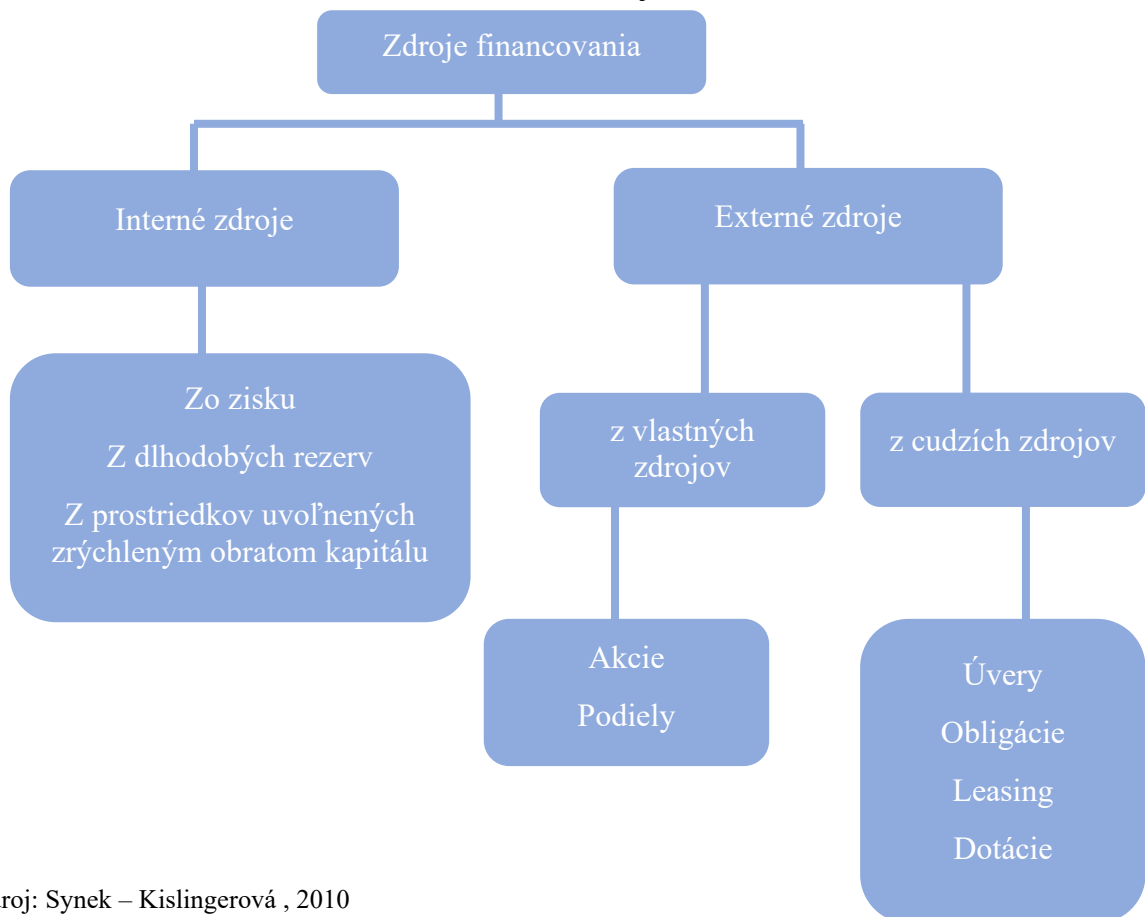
Zdroje financovania

Interné zdroje

Externé zdroje

Zo zisku

Z dlhodobých rezerv

Z prostriedkov uvoľnených zrýchleným obratom kapitálu

z vlastných zdrojov

z cudzích zdrojov

Akcie

Podiely

Úvery

Obligácie

Leasing

Dotácie

roj: Synek – Kislingerová , 2010